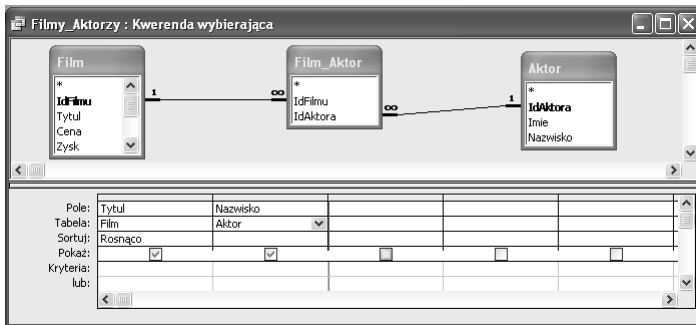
Filmy_Aktorzy : Kwerenda wybierająca

Film
*
IdFilmu
Tytul
Cena
Zysk

1

∞

Film_Aktor
*
IdFilmu
IdAktora

∞

1

Aktor
*
IdAktora
Imie
Nazwisko

| Pole: | Tytul | Nazwisko | | | | |
|---|---|---|---|---|---|---|
| Tabela: | Film | Aktor | | | | |
| Sortuj: | Rosnąco | | | | | |
| Pokaż: | ☑ | ☑ | ☐ | ☐ | ☐ | |
| Kryteria: | | | | | | |
| lub: | | | | | | |